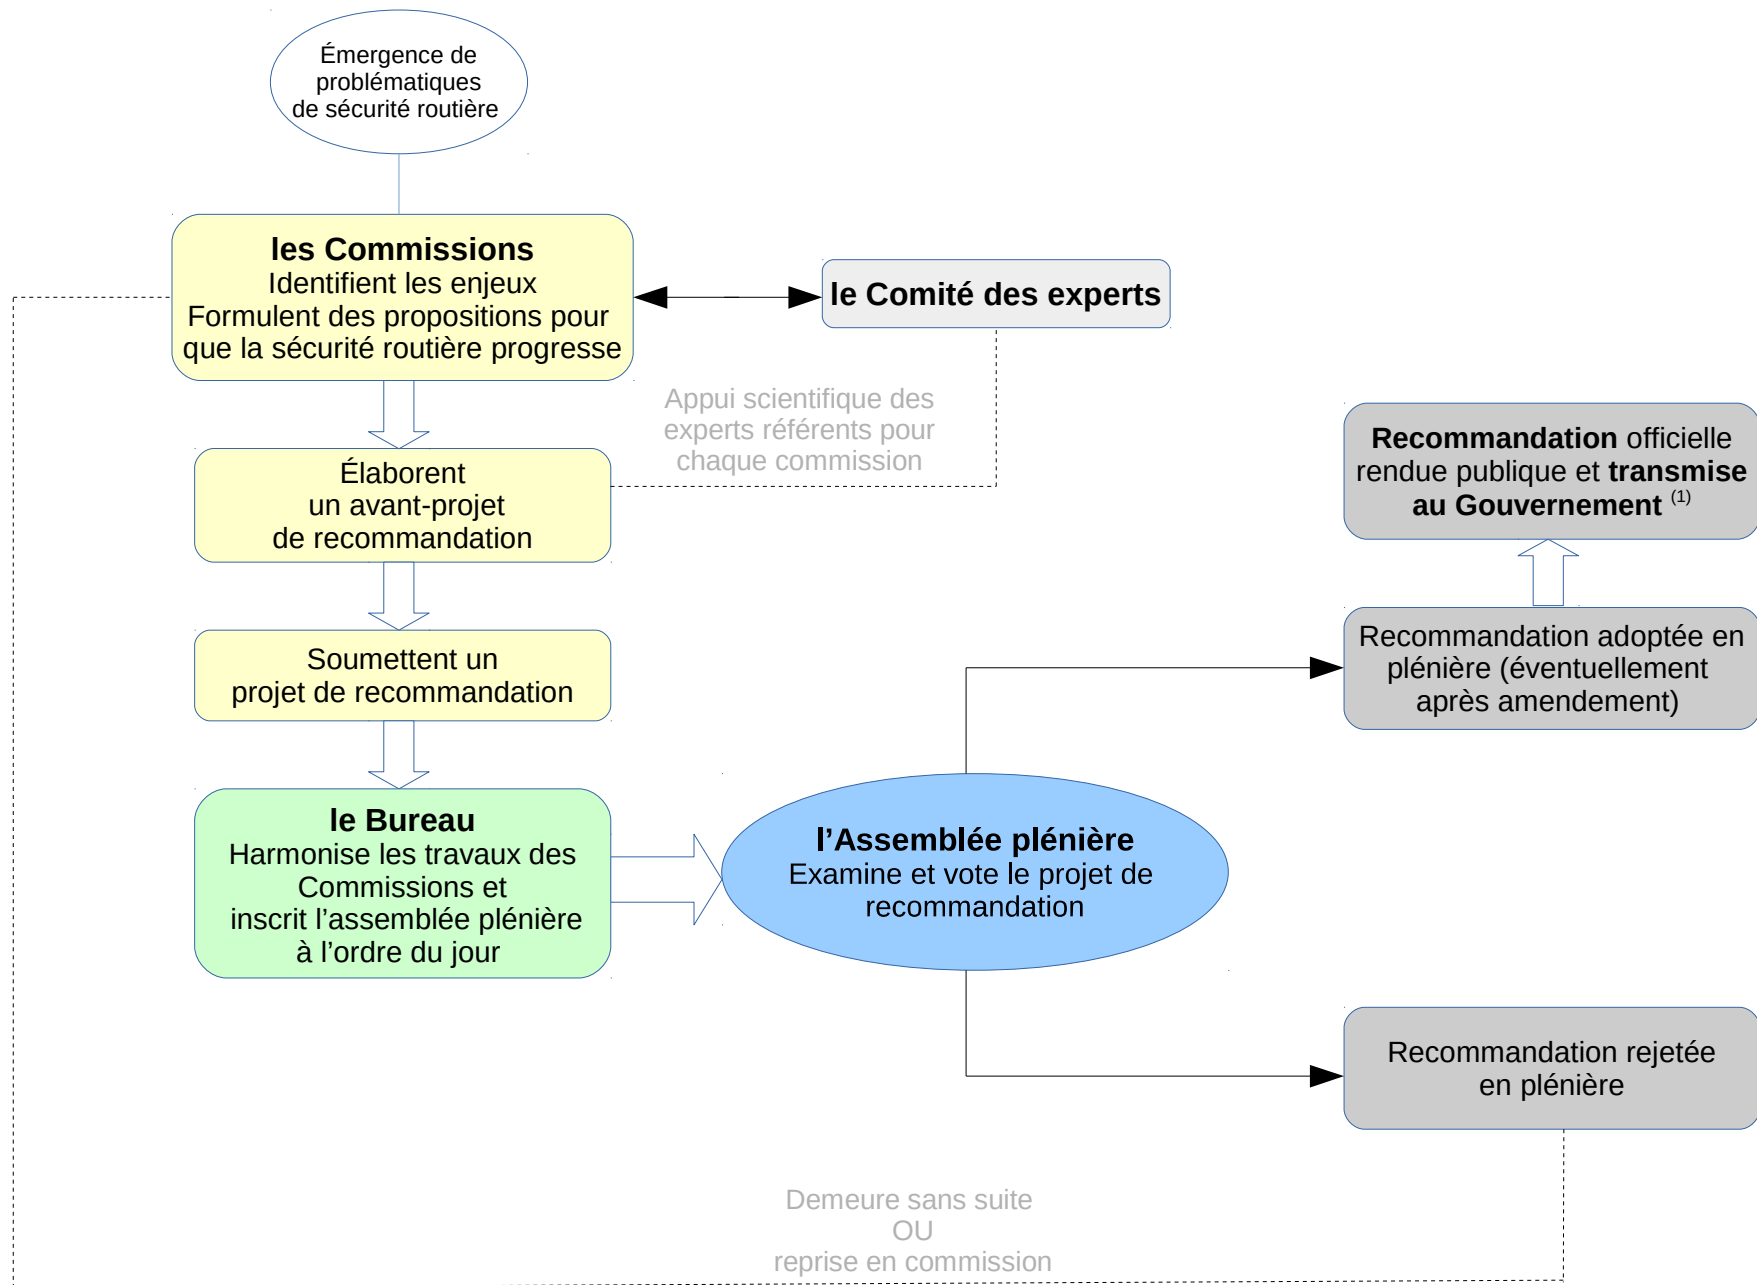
Émergence de problématiques de sécurité routière

les Commissions
Identifient les enjeux
Formulent des propositions pour que la sécurité routière progresse

le Comité des experts

Appui scientifique des experts référents pour chaque commission

Élaborent un avant-projet de recommandation

Soumettent un projet de recommandation

le Bureau
Harmonise les travaux des Commissions et inscrit l'assemblée plénière à l'ordre du jour

l'Assemblée plénière
Examine et vote le projet de recommandation

Recommandation officielle rendue publique et transmise au Gouvernement $^{(1)}$

Recommandation adoptée en plénière (éventuellement après amendement)

Recommandation rejetée en plénière

Demeure sans suite
OU
reprise en commission